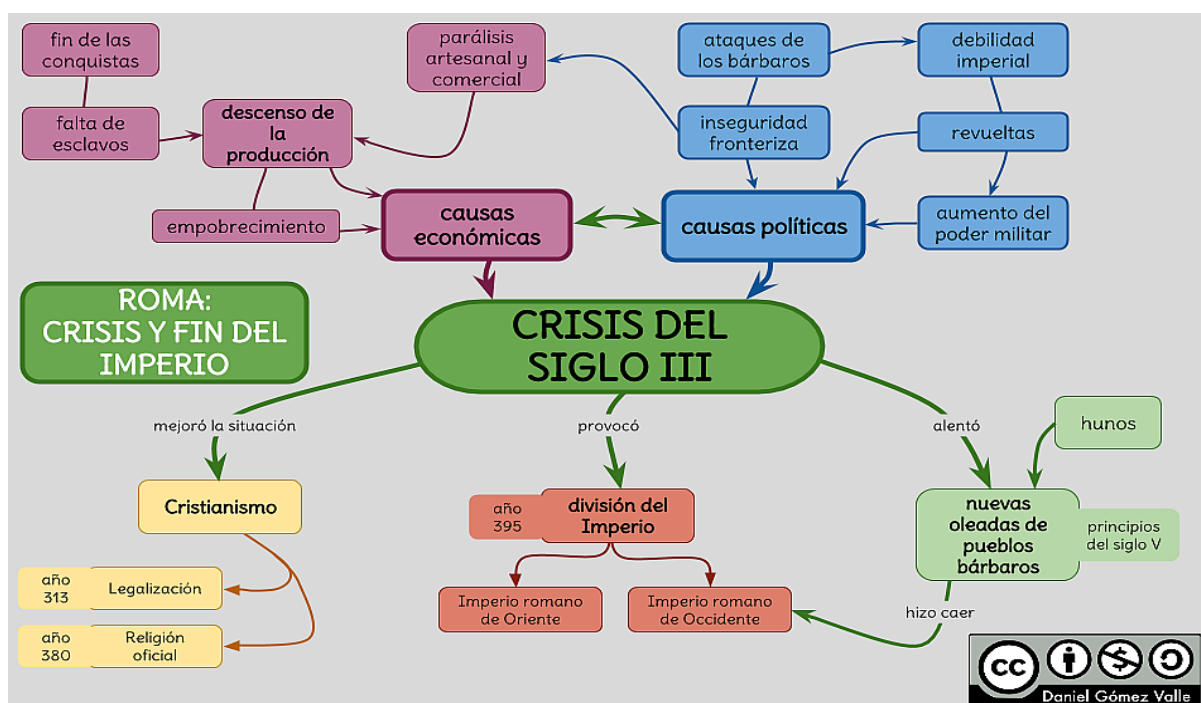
fin de las conquistas

falta de esclavos

descenso de la producción

parálisis artesanal y comercial

empobrecimiento

causas económicas

ataques de los bárbaros

debilidad imperial

inseguridad fronteriza

revueltas

causas políticas

aumento del poder militar

ROMA: CRISIS Y FIN DEL IMPERIO

CRISIS DEL SIGLO III

mejoró la situación

provocó

alentó

hunos

Cristianismo

año 395

división del Imperio

nuevas oleadas de pueblos bárbaros

principios del siglo V

año 313

Legalización

año 380

Religión oficial

Imperio romano de Oriente

Imperio romano de Occidente

hizo caer

cc

Daniel Gómez Valle